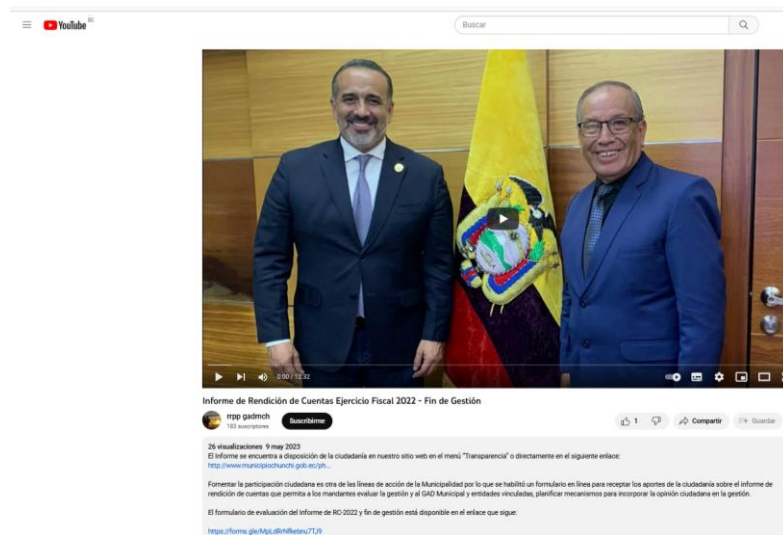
YouTube EC

Buscar

2:00 / 12:32

Informe de Rendición de Cuentas Ejercicio Fiscal 2022 - Fin de Gestión

rrpp gadmch
183 suscriptores

Suscribirme

1

Compartir

Guardar

26 visualizaciones 9 may 2023
El Informe se encuentra a disposición de la ciudadanía en nuestro sitio web en el menú "Transparencia" o directamente en el siguiente enlace:
http://www.municipiochunchi.gob.ec/ph...

Fomentar la participación ciudadana es otra de las líneas de acción de la Municipalidad por lo que se habilitó un formulario en línea para receptar los aportes de la ciudadanía sobre el informe de rendición de cuentas que permita a los mandantes evaluar la gestión y el GAD Municipal y entidades vinculadas, planificar mecanismos para incorporar la opinión ciudadana en la gestión.

El formulario de evaluación del Informe de RC-2022 y fin de gestión está disponible en el enlace que sigue:

https://forms.gle/MpLdRrNfkebnu7TJ9